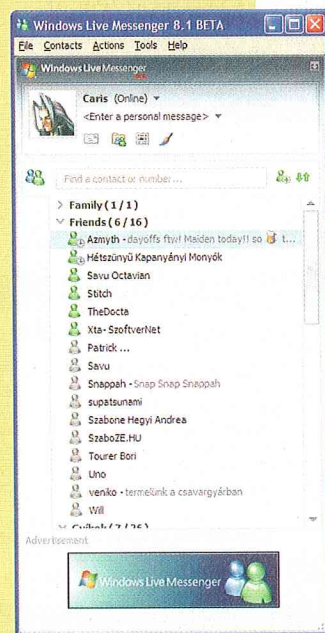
Windows Live Messenger 8.1 BETA
File Contacts Actions Tools Help
Windows Live Messenger
Caris (Online)
<Enter a personal message>
Find a contact or number...
Family (1 / 1)
Friends (6 / 16)
Azmyth - dayoffs ftw! Maiden today!! so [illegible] t...
Hétszünyű Kapanyányi Monyók
Savu Octavian
Stitch
TheDocta
Xta- SzoftverNet
Patrick ...
Savu
Snappah - Snap Snap Snappah
supatsunami
Szabone Hegyi Andrea
SzaboZE.HU
Tourer Bori
Uno
veniko - termelünk a csavargyárban
Will
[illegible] (7 / 26)
Advertisement
Windows Live Messenger